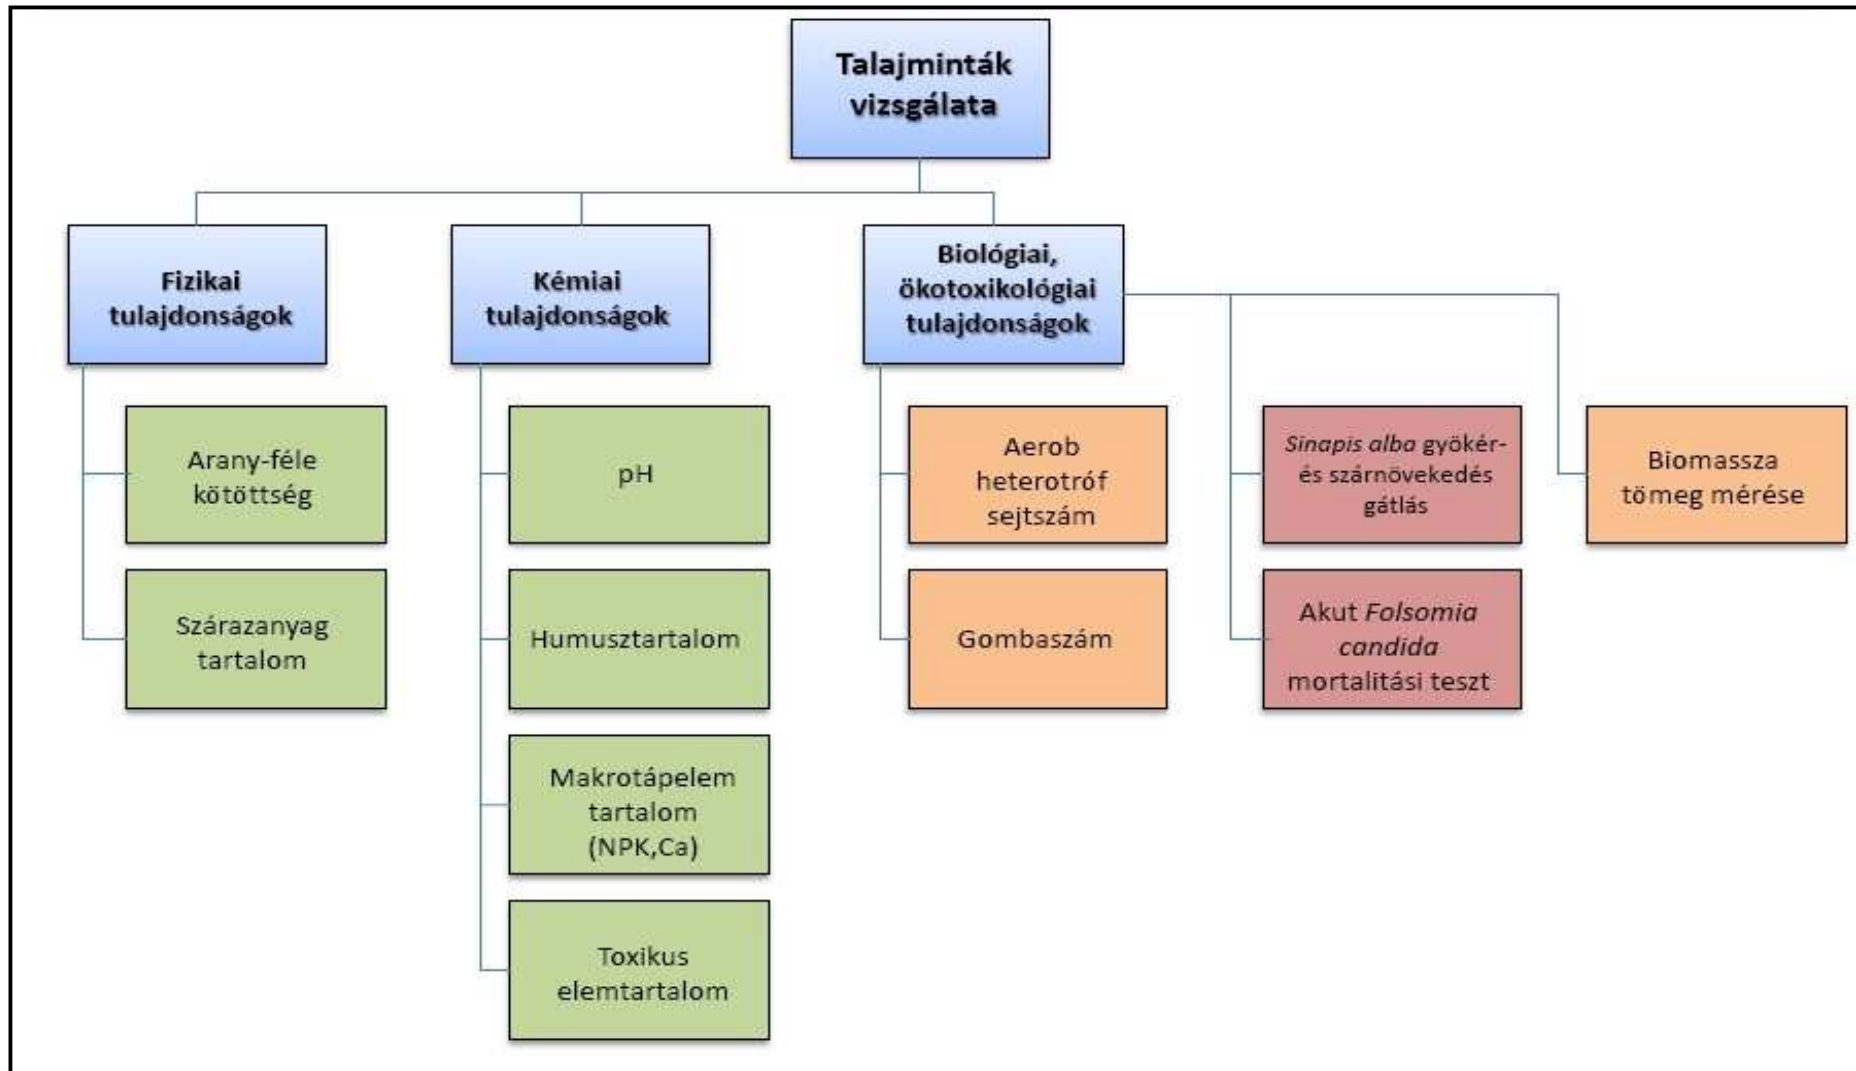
Talajminták vizsgálata

Fizikai tulajdonságok

Arany-féle kötöttség

Szárazanyag tartalom

Kémiai tulajdonságok

pH

Humusztartalom

Makrotápelem tartalom (NPK,Ca)

Toxikus elemtartalom

Biológiai, ökotoxikológiai tulajdonságok

Aerob heterotróf sejtszám

Gombaszám

Sinapis alba gyökér- és szárnövekedés gátlás

Akut Folsomia candida mortalitási teszt

Biomassza tömeg mérése